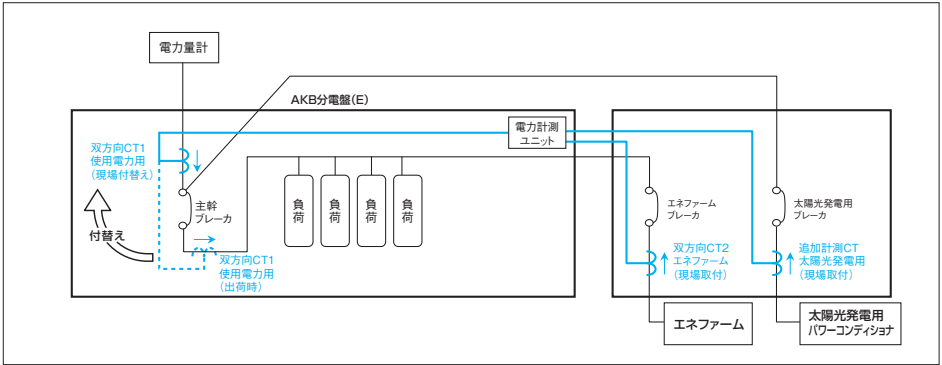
電力量計

AKB分電盤(E)

電力計測ユニット

双方向CT1
使用電力用
(現場付替え)

付替え

主幹
ブレーカ

負荷

負荷

負荷

負荷

双方向CT1
使用電力用
(出荷時)

エネファーム
ブレーカ

双方向CT2
エネファーム
(現場取付)

太陽光発電用
ブレーカ

追加計測CT
太陽光発電用
(現場取付)

エネファーム

太陽光発電用
パワーコンディショナ